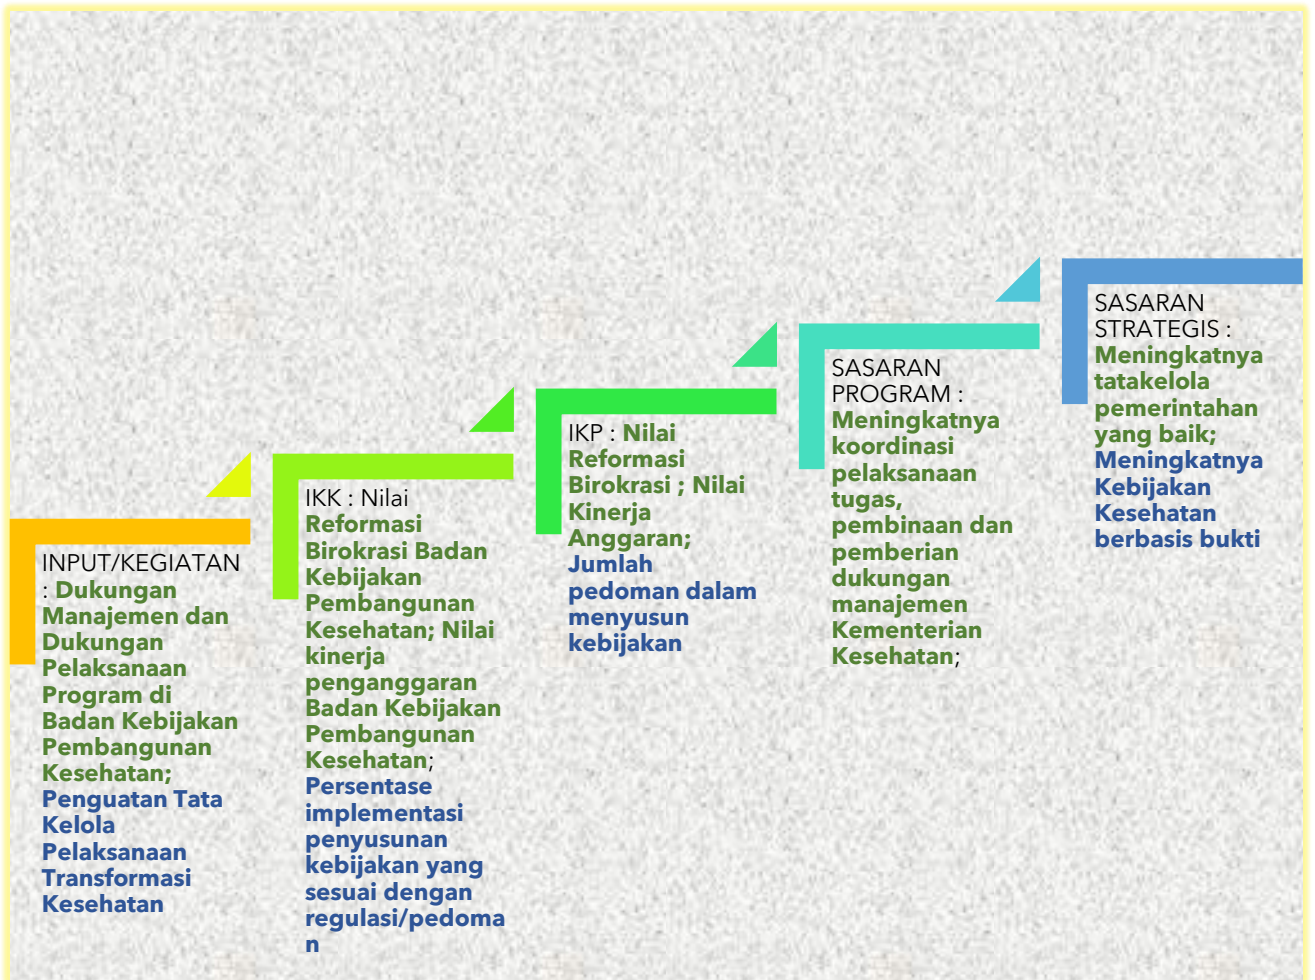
INPUT/KEGIATAN : Dukungan Manajemen dan Dukungan Pelaksanaan Program di Badan Kebijakan Pembangunan Kesehatan; Penguatan Tata Kelola Pelaksanaan Transformasi Kesehatan

IKK : Nilai Reformasi Birokrasi Badan Kebijakan Pembangunan Kesehatan; Nilai kinerja penganggaran Badan Kebijakan Pembangunan Kesehatan; Persentase implementasi penyusunan kebijakan yang sesuai dengan regulasi/pedoman

IKP : Nilai Reformasi Birokrasi ; Nilai Kinerja Anggaran; Jumlah pedoman dalam menyusun kebijakan

SASARAN PROGRAM : Meningkatnya koordinasi pelaksanaan tugas, pembinaan dan pemberian dukungan manajemen Kementerian Kesehatan;

SASARAN STRATEGIS : Meningkatnya tatakelola pemerintahan yang baik; Meningkatnya Kebijakan Kesehatan berbasis bukti